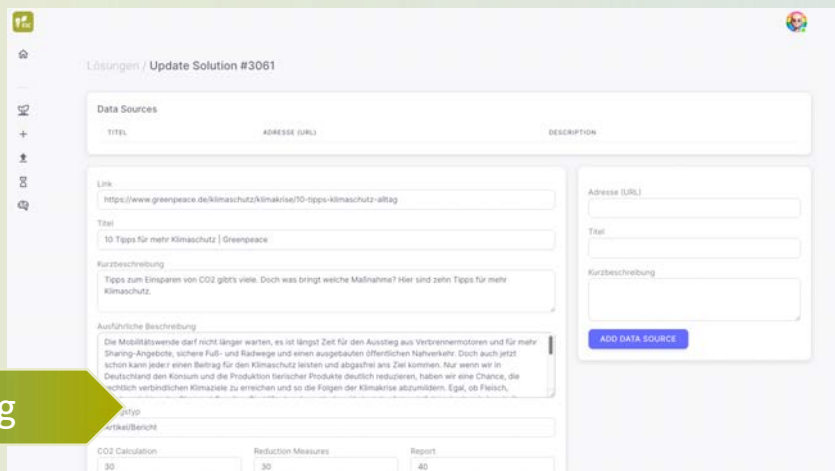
Lösungen / Update Solution #3061

Data Sources

| TITEL | ADRESSE (URL) | DESCRIPTION |
|---|---|---|

Link
https://www.greenpeace.de/klimaschutz/klimakrise/10-tipps-klimaschutz-alltag

Titel
10 Tipps für mehr Klimaschutz | Greenpeace

Kurzbeschreibung
Tipps zum Einsparen von CO2 gibt's viele. Doch was bringt welche Maßnahme? Hier sind zehn Tipps für mehr Klimaschutz.

Ausführliche Beschreibung
Die Mobilitätswende darf nicht länger warten, es ist längst Zeit für den Ausstieg aus Verbrennermotoren und für mehr Sharing-Angebote, sichere Fuß- und Radwege und einen ausgebauten öffentlichen Nahverkehr. Doch auch jetzt schon kann jede:r einen Beitrag für den Klimaschutz leisten und abgasfrei ans Ziel kommen. Nur wenn wir in Deutschland den Konsum und die Produktion tierischer Produkte deutlich reduzieren, haben wir eine Chance, die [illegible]chtlich verbindlichen Klimaziele zu erreichen und so die Folgen der Klimakrise abzumildern. Egal, ob Fleisch, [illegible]

g

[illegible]gstyp
Artikel/Bericht

CO2 Calculation
30

Reduction Measures
30

Report
40

Adresse (URL)

Titel

Kurzbeschreibung

ADD DATA SOURCE